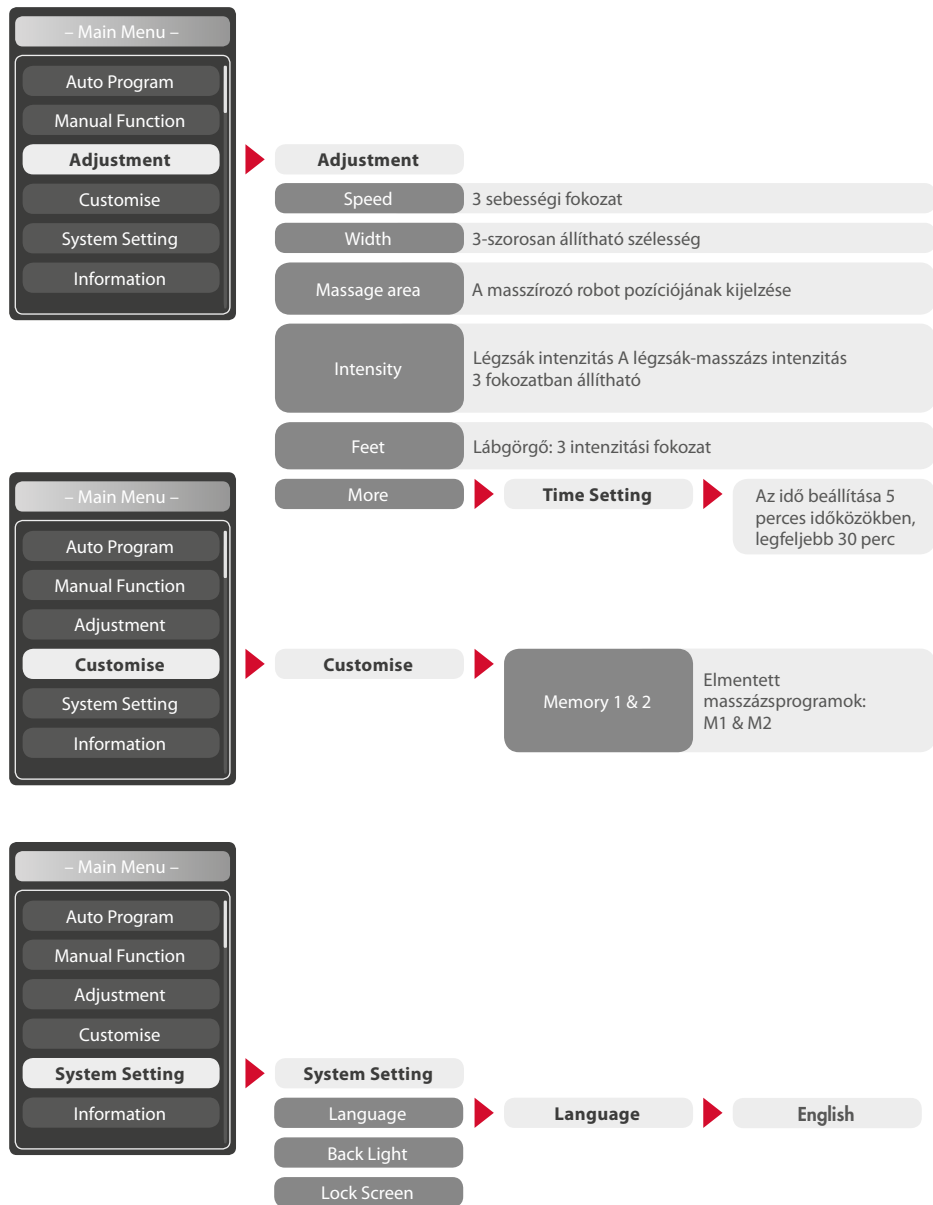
– Main Menu –
Auto Program
Manual Function
Adjustment
Customise
System Setting
Information

Adjustment
Speed
3 sebességi fokozat
Width
3-szorosan állítható szélesség
Massage area
A masszírozó robot pozíciójának kijelzése
Intensity
Légzsák intenzitás A légzsák-masszázs intenzitás 3 fokozatban állítható
Feet
Lábgörgő: 3 intenzitási fokozat
More
Time Setting
Az idő beállítása 5 perces időközökben, legfeljebb 30 perc

– Main Menu –
Auto Program
Manual Function
Adjustment
Customise
System Setting
Information

Customise
Memory 1 & 2
Elmentett masszázsprogramok: M1 & M2

– Main Menu –
Auto Program
Manual Function
Adjustment
Customise
System Setting
Information

System Setting
Language
Language
English
Back Light
Lock Screen